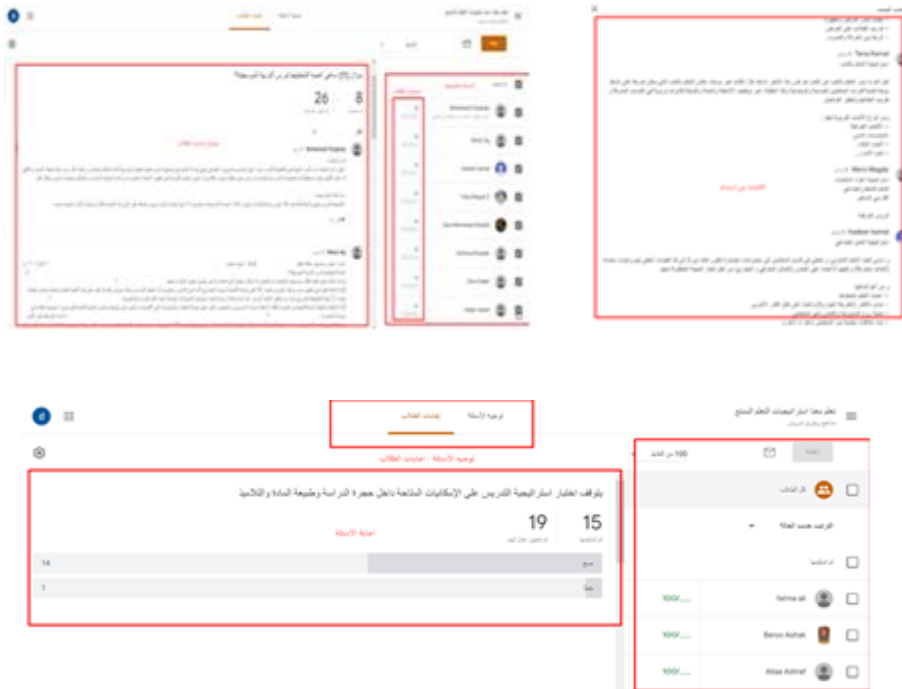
توجيه الأسئلة    إجابات الطلاب

تعلم معا استراتيجيات التعلم النشط

توجيه الأسئلة - إجابات الطلاب

يتوقف اختيار استراتيجية التدريس على الإمكانيات المتاحة داخل حجرة الدراسة وطبيعة المادة والتلاميذ

15
19
إجابة الأسئلة

نعم 14
لا 1

100 من النقاط

كل الطلاب

الترتيب حسب العائلة

fatma ali    100/
Beroo Ashak    100/
Aliaa Ashraf    100/

26
8

Tarna Kamal
Mera Magda
Yasteer Kamal
Mohamed Ragaae